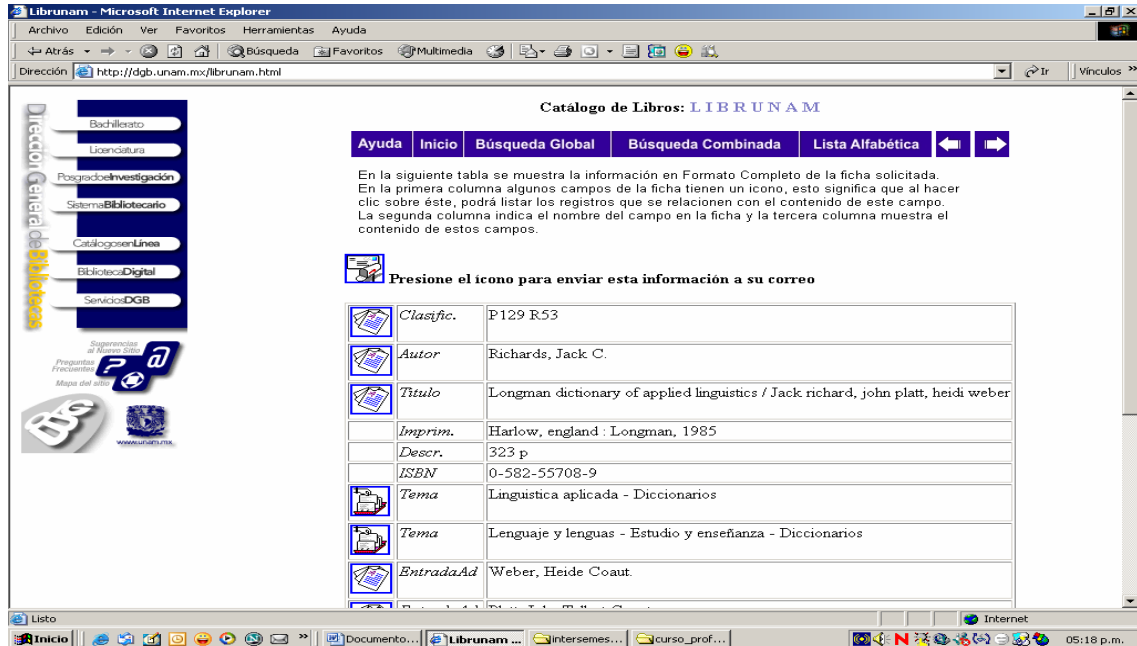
Librunam - Microsoft Internet Explorer

Archivo Edición Ver Favoritos Herramientas Ayuda

Atrás Búsqueda Favoritos Multimedia

Dirección http://dgb.unam.mx/librunam.html Ir Vínculos »

Dirección General de Bibliotecas

Bachillerato
Licenciatura
PosgradoeInvestigación
SistemaBibliotecario
CatálogosenLínea
BibliotecaDigital
ServiciosDGB

Sugerencias al Nuevo Sitio
Preguntas Frecuentes
Mapa del sitio

www.unam.mx

Catálogo de Libros: LIBRUNAM

Ayuda | Inicio | Búsqueda Global | Búsqueda Combinada | Lista Alfabética

En la siguiente tabla se muestra la información en Formato Completo de la ficha solicitada. En la primera columna algunos campos de la ficha tienen un icono, esto significa que al hacer clic sobre éste, podrá listar los registros que se relacionen con el contenido de este campo. La segunda columna indica el nombre del campo en la ficha y la tercera columna muestra el contenido de estos campos.

Presione el ícono para enviar esta información a su correo

| | | |
|---|---|---|
| | Clasific. | P129 R53 |
| | Autor | Richards, Jack C. |
| | Titulo | Longman dictionary of applied linguistics / Jack richard, john platt, heidi weber |
| | Imprim. | Harlow, england : Longman, 1985 |
| | Descr. | 323 p |
| | ISBN | 0-582-55708-9 |
| | Tema | Linguistica aplicada - Diccionarios |
| | Tema | Lenguaje y lenguas - Estudio y enseñanza - Diccionarios |
| | EntradaAd | Weber, Heide Coaut. |
| | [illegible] | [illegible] |

Listo Internet

Inicio Documento... Librunam ... intersemes... curso_prof... 05:18 p.m.